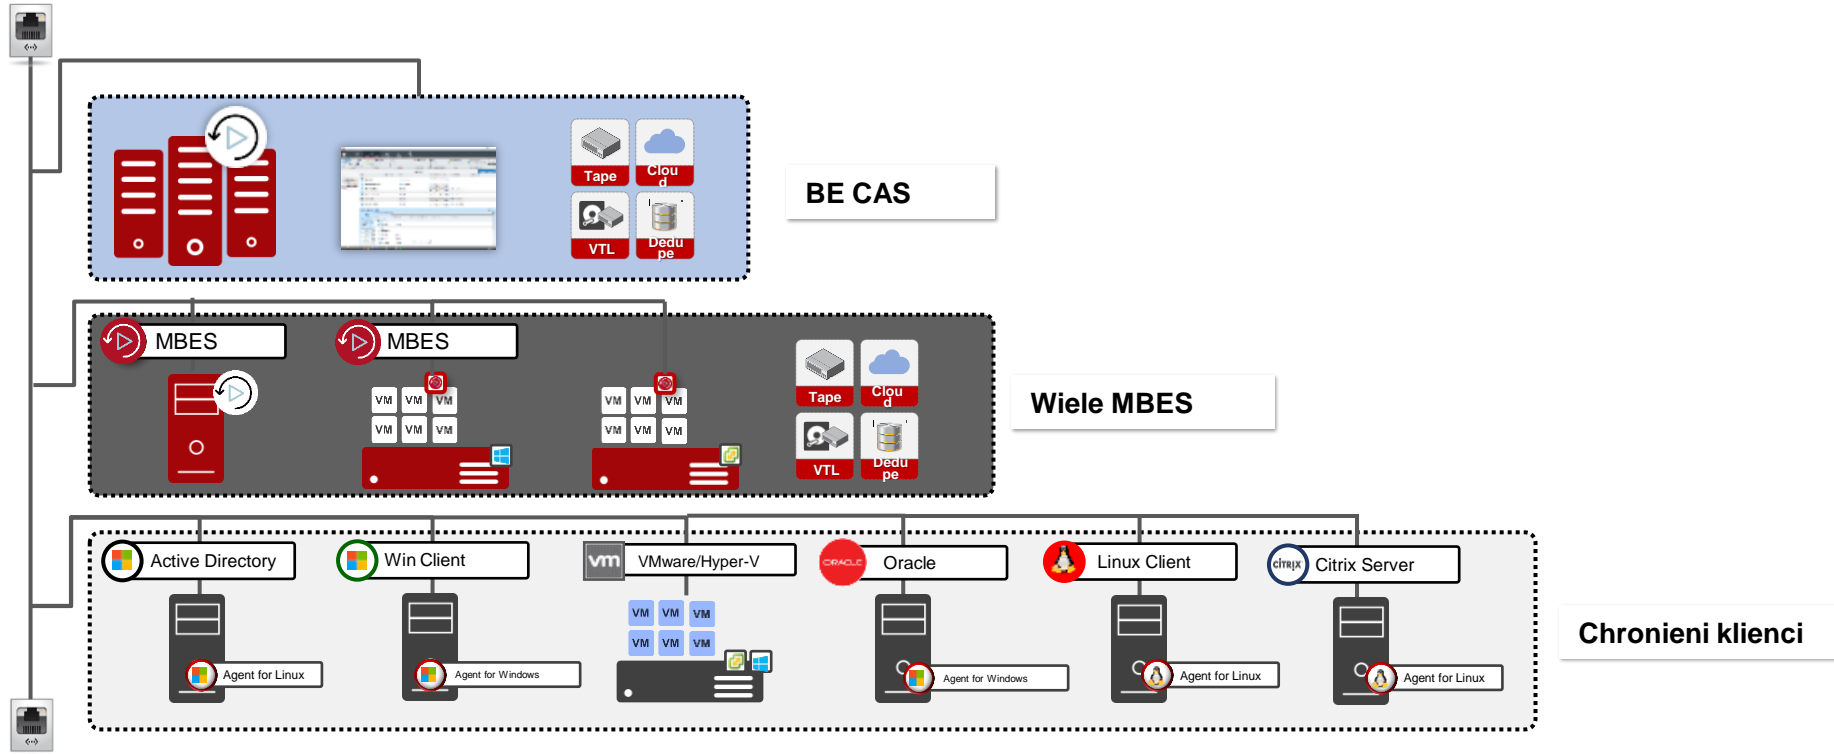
Tape
Clou d
VTL
Dedu pe

BE CAS

MBES
MBES
VM VM VM
VM VM VM
VM VM VM
VM VM VM
Tape
Clou d
VTL
Dedu pe

Wiele MBES

Active Directory
Agent for Linux
Win Client
Agent for Windows
vm VMware/Hyper-V
VM VM VM
VM VM VM
ORACLE Oracle
Agent for Windows
Linux Client
Agent for Linux
CITRIX Citrix Server
Agent for Linux

Chronieni klienci